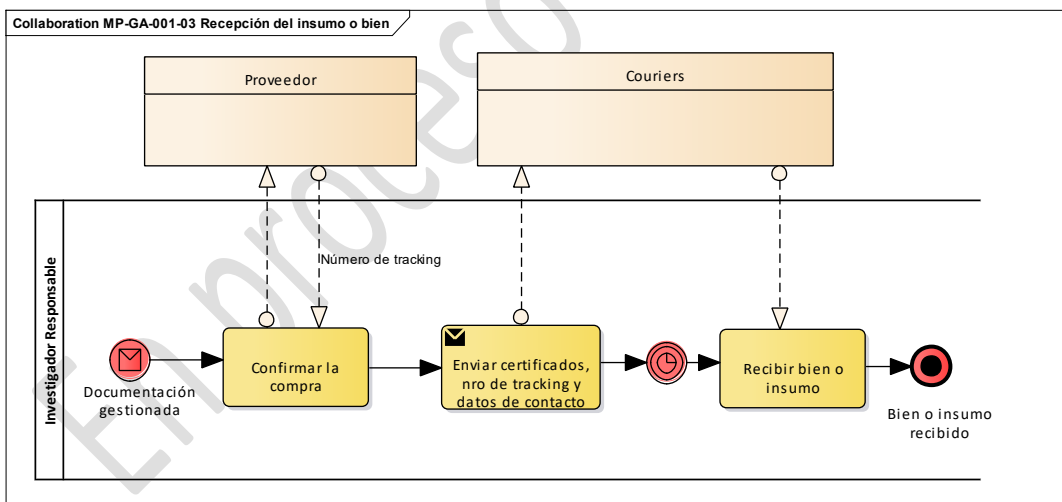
Collaboration MP-GA-001-03 Recepción del insumo o bien

Proveedor

Couriers

Investigador Responsable

Número de tracking

Documentación gestionada

Confirmar la compra

Enviar certificados, nro de tracking y datos de contacto

Recibir bien o insumo

Bien o insumo recibido

En proceso